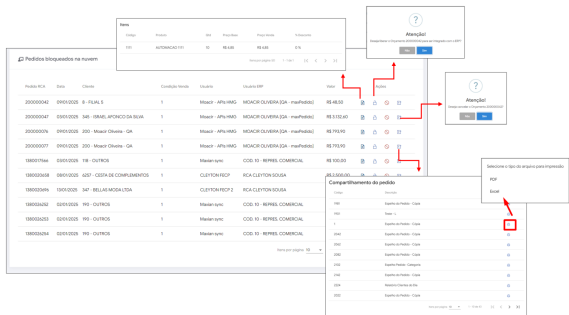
Itens

| Código | Produto | Qtd | Preço Base | Preço Venda | Variação |
|---|---|---|---|---|---|
| 1751 | AUTOMACAO 1751 | 10 | R$ 6,50 | R$ 4,65 | 0 % |

Itens por página: 10 1 - 1 de 1

Atenção!

Deseja liberar o Orçamento 200000042 para integração com o ERP?

Não Sim

Atenção!

Deseja cancelar o Orçamento 200000042?

Não Sim

Pedidos bloqueados na nuvem

| Pedido RCA | Data | Cliente | Condição Venda | Usuário | Usuário ERP | Valor | Ações |
|---|---|---|---|---|---|---|---|
| 200000042 | 09/01/2025 | 9 - FILIAL 5 | 1 | Mosaic - APIs MMG | MOACIR OLIVEIRA (QA - maxPedido) | R$ 48,93 | |
| 200000047 | 09/01/2025 | 745 - ISRAEL APONCIO DA SILVA | 1 | Mosaic - APIs MMG | MOACIR OLIVEIRA (QA - maxPedido) | R$ 3.132,60 | |
| 200000076 | 09/01/2025 | 200 - Mosaic Oliveira - QA | 1 | Mosaic - APIs MMG | MOACIR OLIVEIRA (QA - maxPedido) | R$ 770,90 | |
| 200000077 | 09/01/2025 | 200 - Mosaic Oliveira - QA | 1 | Mosaic - APIs MMG | MOACIR OLIVEIRA (QA - maxPedido) | R$ 770,90 | |
| 138001766 | 03/01/2025 | 118 - OUTROS | 1 | Maxsal sync | COD. 10 - REPRES. COMERCIAL | R$ 100,00 | |
| 138003638 | 08/01/2025 | 4257 - CESTA DE COMPLEMENTOS | 1 | CLEYTON PECF | RCA CLEYTON SOUSA | | |
| 138003696 | 10/01/2025 | 347 - BELLAS MODA LTDA | 1 | CLEYTON PECF 2 | RCA CLEYTON SOUSA | | |
| 138036252 | 02/01/2025 | 193 - OUTROS | 1 | Maxsal sync | COD. 10 - REPRES. COMERCIAL | | |
| 138036253 | 02/01/2025 | 193 - OUTROS | 1 | Maxsal sync | COD. 10 - REPRES. COMERCIAL | | |
| 138036254 | 02/01/2025 | 193 - OUTROS | 1 | Maxsal sync | COD. 10 - REPRES. COMERCIAL | | |

Itens por página: 10

Compartilhamento do pedido

Selecione o tipo de arquivo para impressão

PDF

Excel

| Código | Descrição |
|---|---|
| 1191 | |
| 1202 | Teste |
| 1 | Espelho do Pedido - Cópia |
| 2243 | Espelho do Pedido - Cópia |
| 2044 | Espelho do Pedido - Cópia |
| 2029 | Espelho do Pedido - Cópia |
| 2133 | Espelho Pedido - Categoria |
| 2198 | Espelho do Pedido - Cópia |
| 2119 | Espelho do Pedido - Cópia |
| 2193 | Relatório Controle de Dia |
| 2133 | Espelho do Pedido - Cópia |

Itens por página: 10 1 - 10 de 20